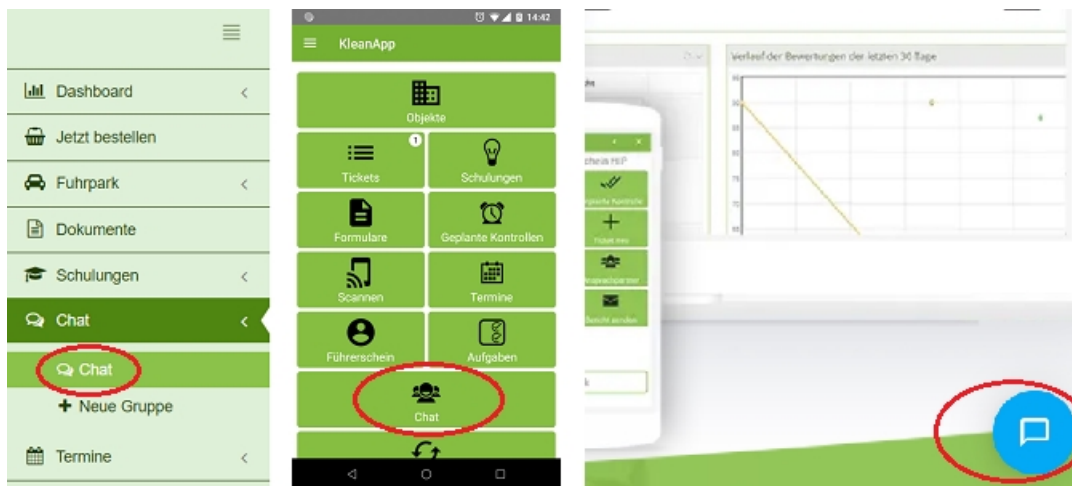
Dashboard
Jetzt bestellen
Fuhrpark
Dokumente
Schulungen
Chat
Chat
+ Neue Gruppe
Termine

14:42
KleanApp
Objekte
1
Tickets
Schulungen
Formulare
Geplante Kontrollen
Scannen
Termine
Führerschein
Aufgaben
Chat

Verlauf der Bewertungen der letzten 30 Tage
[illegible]